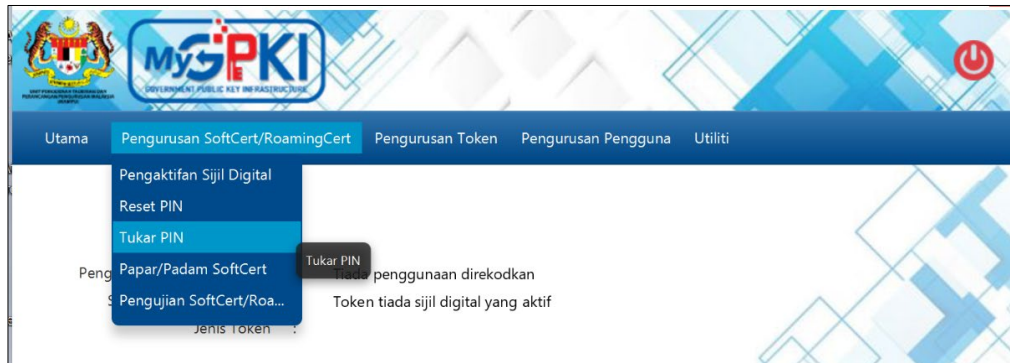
MyGPKI
GOVERNMENT PUBLIC KEY INFRASTRUCTURE

Utama
Pengurusan SoftCert/RoamingCert
Pengurusan Token
Pengurusan Pengguna
Utiliti

Pengaktifan Sijil Digital
Reset PIN
Tukar PIN
Papar/Padam SoftCert
Pengujian SoftCert/Roa...

Tukar PIN

Peng
Tiada penggunaan direkodkan
S
Token tiada sijil digital yang aktif
Jenis Token :